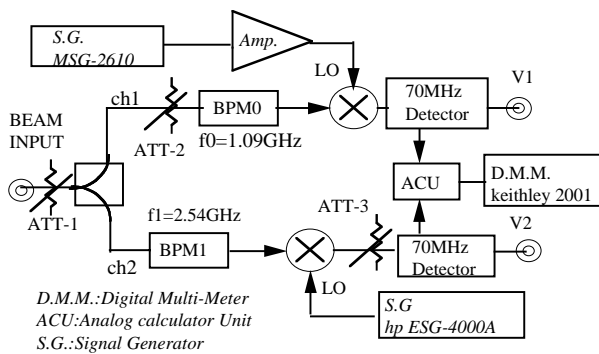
S.G.
MSG-2610

Amp.

LO

V1

ch1

BPM0

70MHz
Detector

BEAM
INPUT

ATT-2

f0=1.09GHz

ACU

D.M.M.
keithley 2001

ATT-1

f1=2.54GHz

ATT-3

V2

ch2

BPM1

70MHz
Detector

LO

S.G
hp ESG-4000A

D.M.M.:Digital Multi-Meter
ACU:Analog calculator Unit
S.G.:Signal Generator